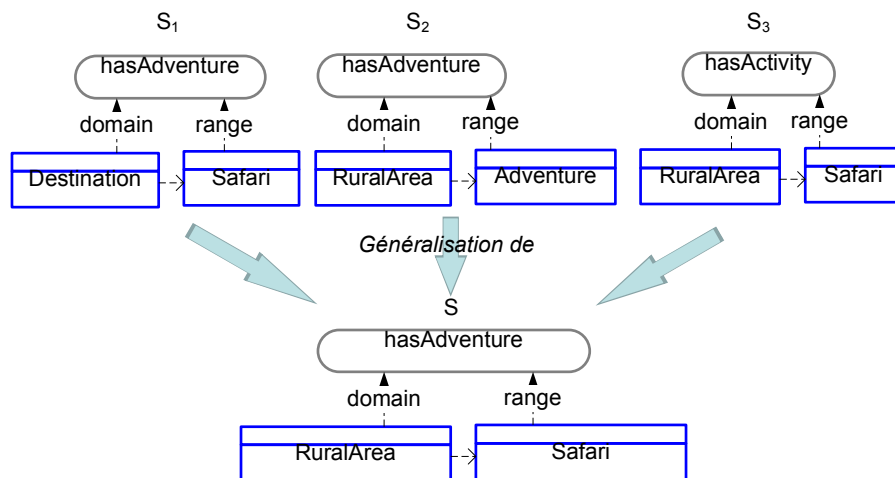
$S_1$

hasAdventure

domain

range

Destination

Safari

$S_2$

hasAdventure

domain

range

RuralArea

Adventure

$S_3$

hasActivity

domain

range

RuralArea

Safari

Généralisation de

S

hasAdventure

domain

range

RuralArea

Safari